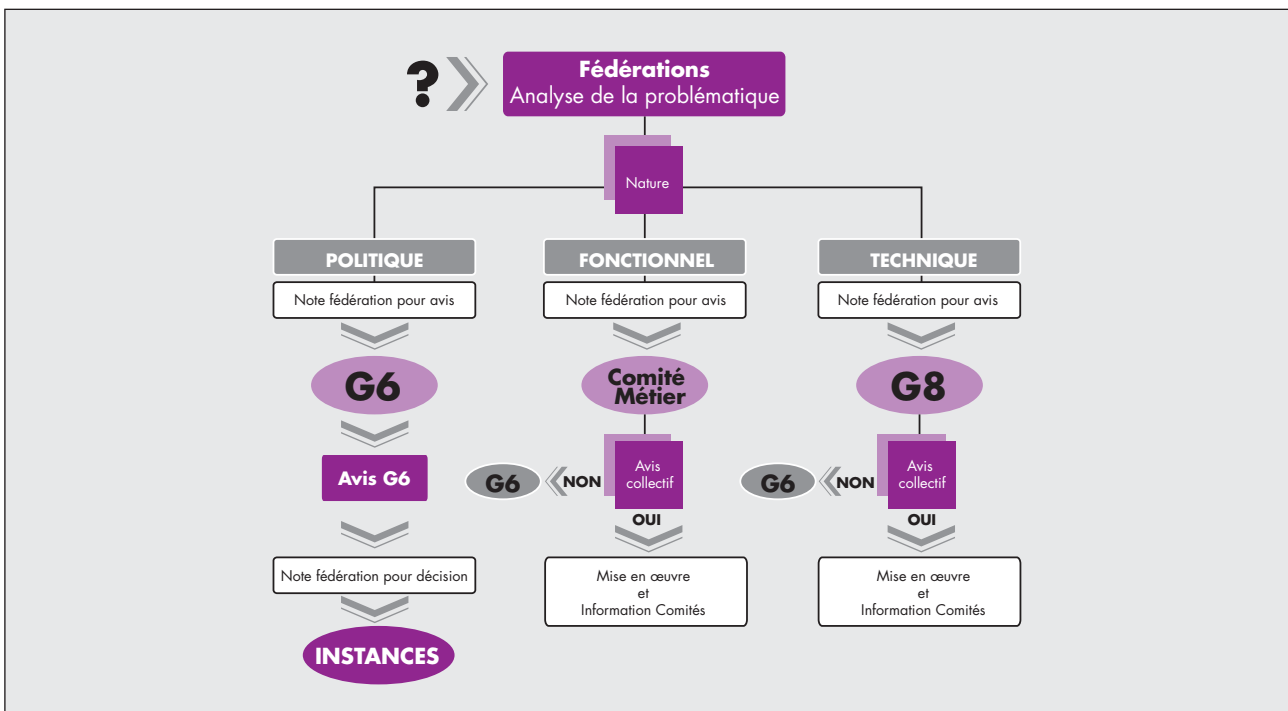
?

Fédérations
Analyse de la problématique

Nature

POLITIQUE

Note fédération pour avis

G6

Avis G6

Note fédération pour décision

INSTANCES

FONCTIONNEL

Note fédération pour avis

Comité Métier

G6 NON

Avis collectif

OUI

Mise en œuvre
et
Information Comités

TECHNIQUE

Note fédération pour avis

G8

G6 NON

Avis collectif

OUI

Mise en œuvre
et
Information Comités